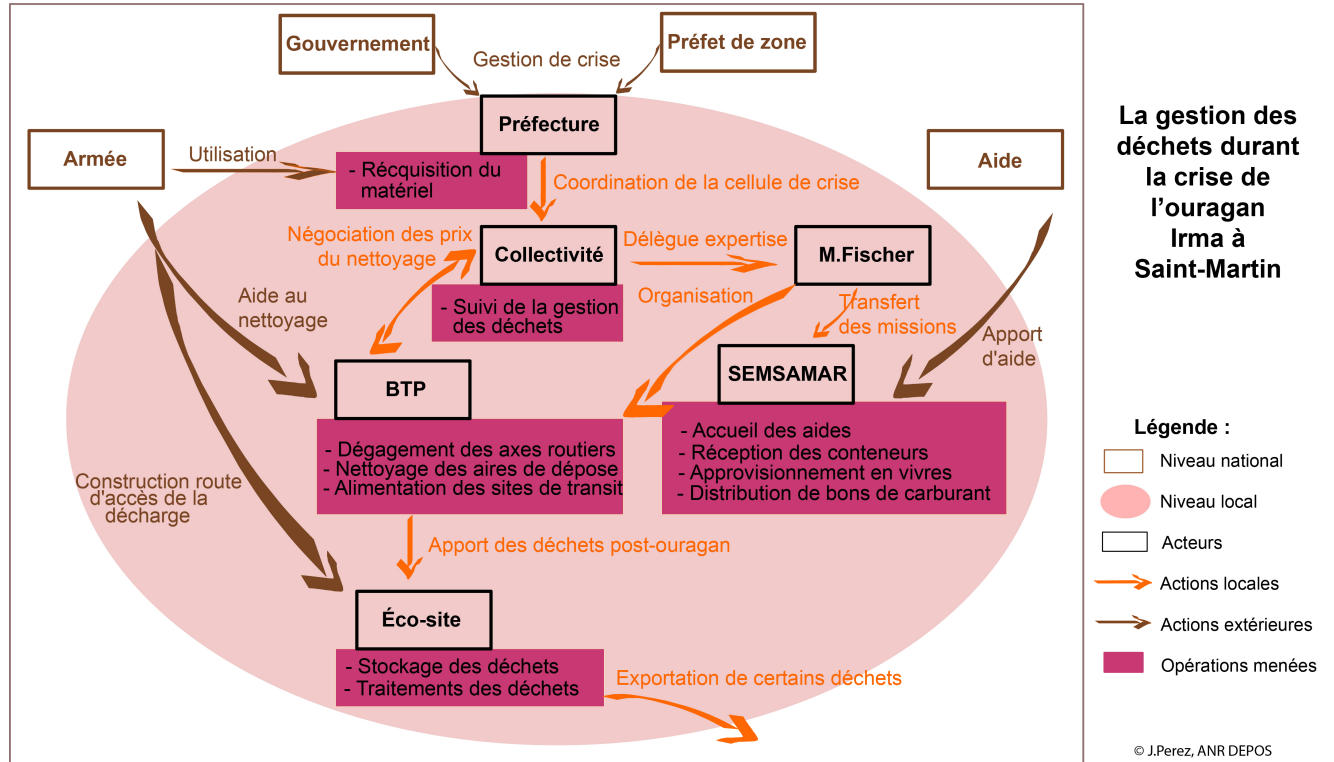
Gouvernement

Gestion de crise

Préfet de zone

Préfecture

Armée

Utilisation

- Récquisition du matériel

Coordination de la cellule de crise

Aide

Négociation des prix du nettoyage

Collectivité

Délègue expertise

M.Fischer

- Suivi de la gestion des déchets

Organisation

Transfert des missions

Aide au nettoyage

Apport d'aide

BTP

SEMSAMAR

- Dégagement des axes routiers
- Nettoyage des aires de dépose
- Alimentation des sites de transit

- Accueil des aides
- Réception des conteneurs
- Approvisionnement en vivres
- Distribution de bons de carburant

Construction route d'accès de la décharge

Apport des déchets post-ouragan

Éco-site

- Stockage des déchets
- Traitements des déchets

Exportation de certains déchets

La gestion des déchets durant la crise de l'ouragan Irma à Saint-Martin

Légende :

Niveau national

Niveau local

Acteurs

Actions locales

Actions extérieures

Opérations menées

© J.Perez, ANR DEPOS